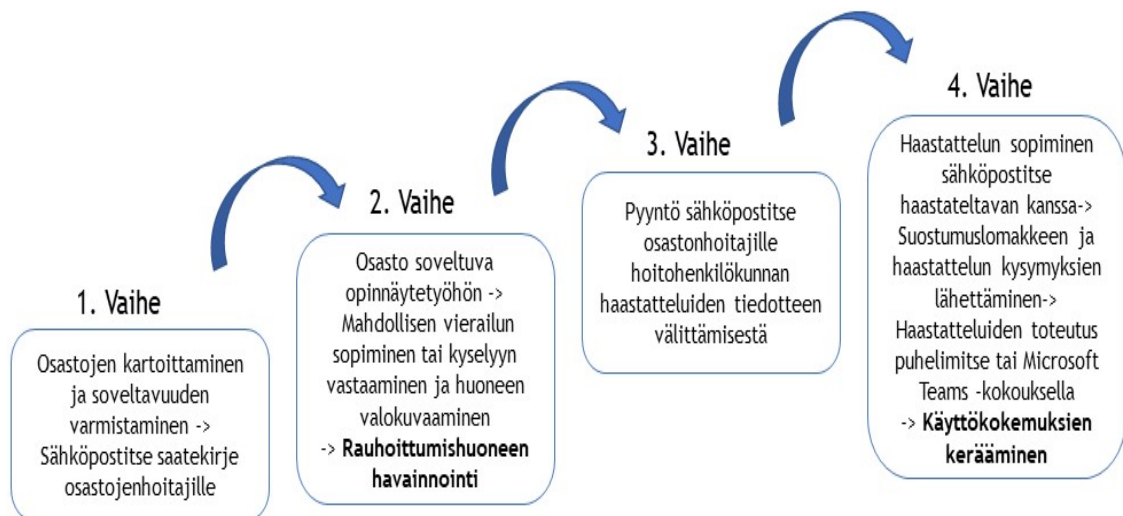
1. Vaihe

Osastojen kartoittaminen ja soveltavuuden varmistaminen -> Sähköpostitse saatekirje osastojenhoitajille

2. Vaihe

Osasto soveltuva opinnäytetyöhön -> Mahdollisen vierailun sopiminen tai kyselyyn vastaaminen ja huoneen valokuvaaminen -> **Rauhoittumishuoneen havainnointi**

3. Vaihe

Pyyntö sähköpostitse osastonhoitajille hoitohenkilökunnan haastatteluiden tiedotteen välittämisestä

4. Vaihe

Haastattelun sopiminen sähköpostitse haastateltavan kanssa-> Suostumuslomakkeen ja haastattelun kysymyksien lähettäminen-> Haastatteluiden toteutus puhelimitse tai Microsoft Teams -kokouksella -> **Käyttökokemuksien kerääminen**